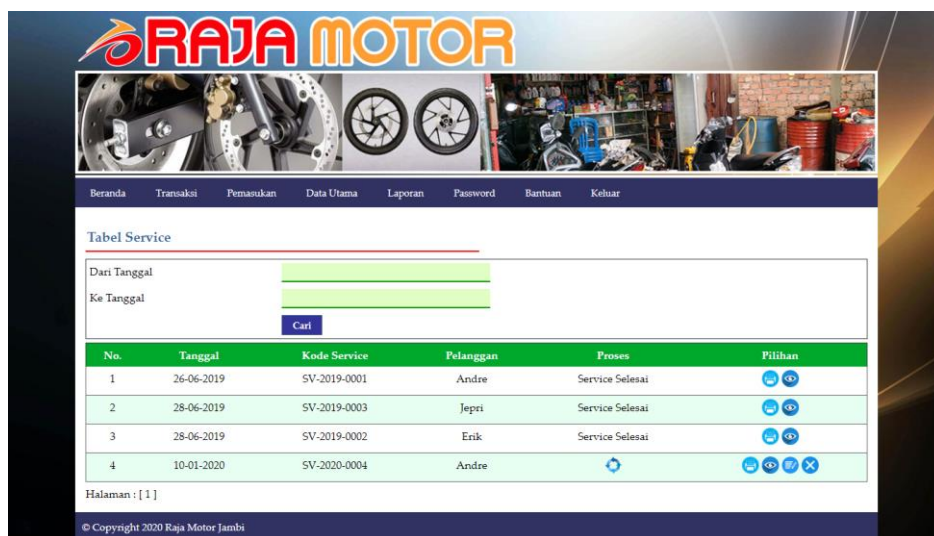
RAJA MOTOR

Beranda Transaksi Pemasukan Data Utama Laporan Password Bantuan Keluar

Tabel Service

Dari Tanggal

Ke Tanggal

Cari

| No. | Tanggal | Kode Service | Pelanggan | Proses | Pilihan |
|---|---|---|---|---|---|
| 1 | 26-06-2019 | SV-2019-0001 | Andre | Service Selesai | |
| 2 | 28-06-2019 | SV-2019-0003 | Jepri | Service Selesai | |
| 3 | 28-06-2019 | SV-2019-0002 | Erik | Service Selesai | |
| 4 | 10-01-2020 | SV-2020-0004 | Andre | | |

Halaman : [ 1 ]

© Copyright 2020 Raja Motor Jambi